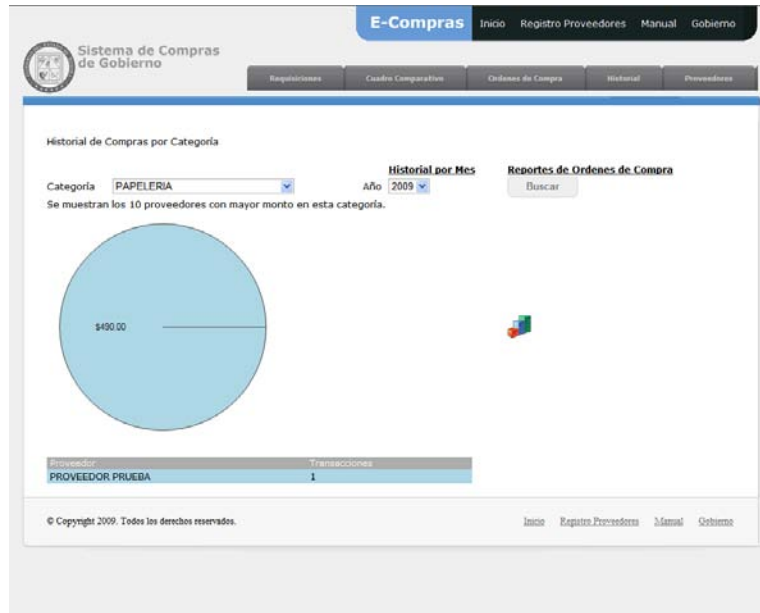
E-Compras Inicio Registro Proveedores Manual Gobierno

Sistema de Compras de Gobierno

Requisiciones Cuadro Comparativo Ordenes de Compra Historial Proveedores

Historial de Compras por Categoría

Historial por Mes

Reportes de Ordenes de Compra

Categoría PAPELERIA

Año 2009

Buscar

Se muestran los 10 proveedores con mayor monto en esta categoría.

$490.00

| Proveedor | Transacciones |
|---|---|
| PROVEEDOR PRUEBA | 1 |

© Copyright 2009. Todos los derechos reservados.

Inicio Registro Proveedores Manual Gobierno